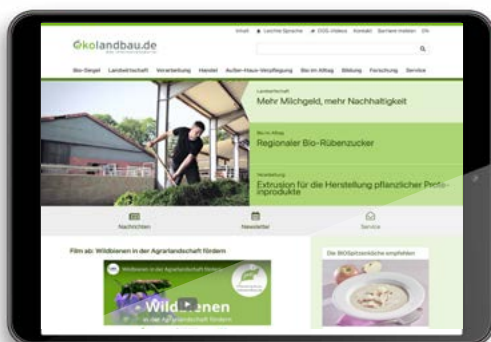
Ökolandbau.de
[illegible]

Inhalt Leichte Sprache DGS-Videos Kontakt Barriere melden EN

Bio-Siegel Landwirtschaft Verarbeitung Handel Außer-Haus-Verpflegung Bio im Alltag Bildung Forschung Service

Landwirtschaft
Mehr Milchgeld, mehr Nachhaltigkeit

Bio im Alltag
Regionaler Bio-Rübenzucker

Verarbeitung
Extrusion für die Herstellung pflanzlicher Proteinprodukte

Nachrichten Newsletter Service

Film ab: Wildbienen in der Agrarlandschaft fördern

Wildbienen in der Agrarlandschaft fördern

Wildbienen
in der Agrarlandschaft fördern

Die BIOSpitzenküche empfiehlt